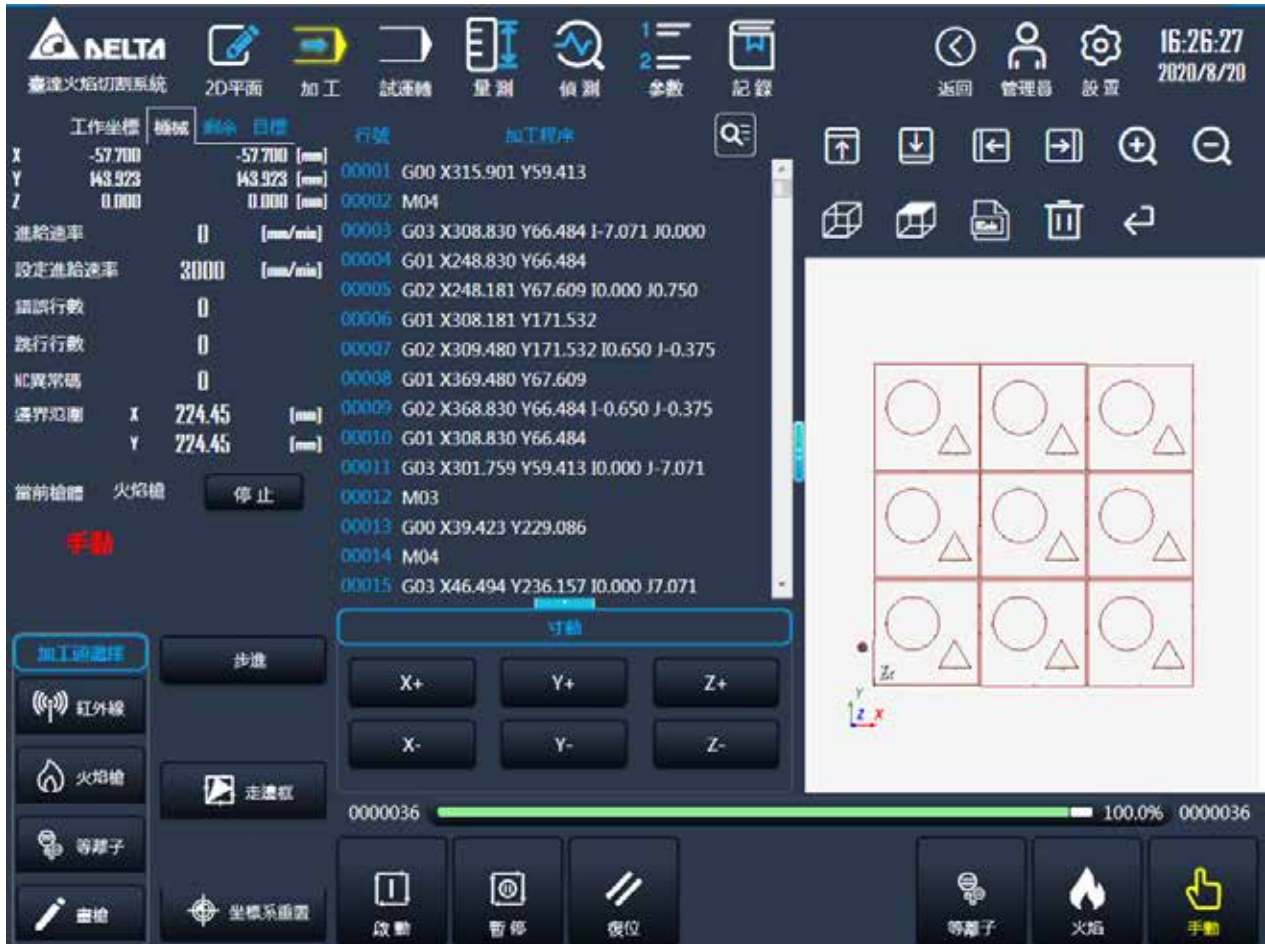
DELTA
臺達火焰切割系統
2D平面 加工 試運轉 量測 偵測 參數 記錄
返回 管理器 設置
16:26:27
2020/8/20

工作坐標 機械 剩余 目標
X -57.700 -57.700 [mm]
Y 143.923 143.923 [mm]
Z 0.000 0.000 [mm]
進給速率 0 [mm/min]
設定進給速率 3000 [mm/min]
錯誤行數 0
跳行行數 0
NC異常碼 0
邊界范圍 X 224.45 [mm]
Y 224.45 [mm]
當前槍體 火焰槍 停止
手動

行號 加工程序
00001 G00 X315.901 Y59.413
00002 M04
00003 G03 X308.830 Y66.484 I-7.071 J0.000
00004 G01 X248.830 Y66.484
00005 G02 X248.181 Y67.609 I0.000 J0.750
00006 G01 X308.181 Y171.532
00007 G02 X309.480 Y171.532 I0.650 J-0.375
00008 G01 X369.480 Y67.609
00009 G02 X368.830 Y66.484 I-0.650 J-0.375
00010 G01 X308.830 Y66.484
00011 G03 X301.759 Y59.413 I0.000 J-7.071
00012 M03
00013 G00 X39.423 Y229.086
00014 M04
00015 G03 X46.494 Y236.157 I0.000 J7.071

寸動
X+ Y+ Z+
X- Y- Z-

加工頭選擇 步進
紅外線
火焰槍 走邊框
等離子
畫槍 坐標系重置

0000036 100.0% 0000036
啟動 暫停 復位 等離子 火焰 手動